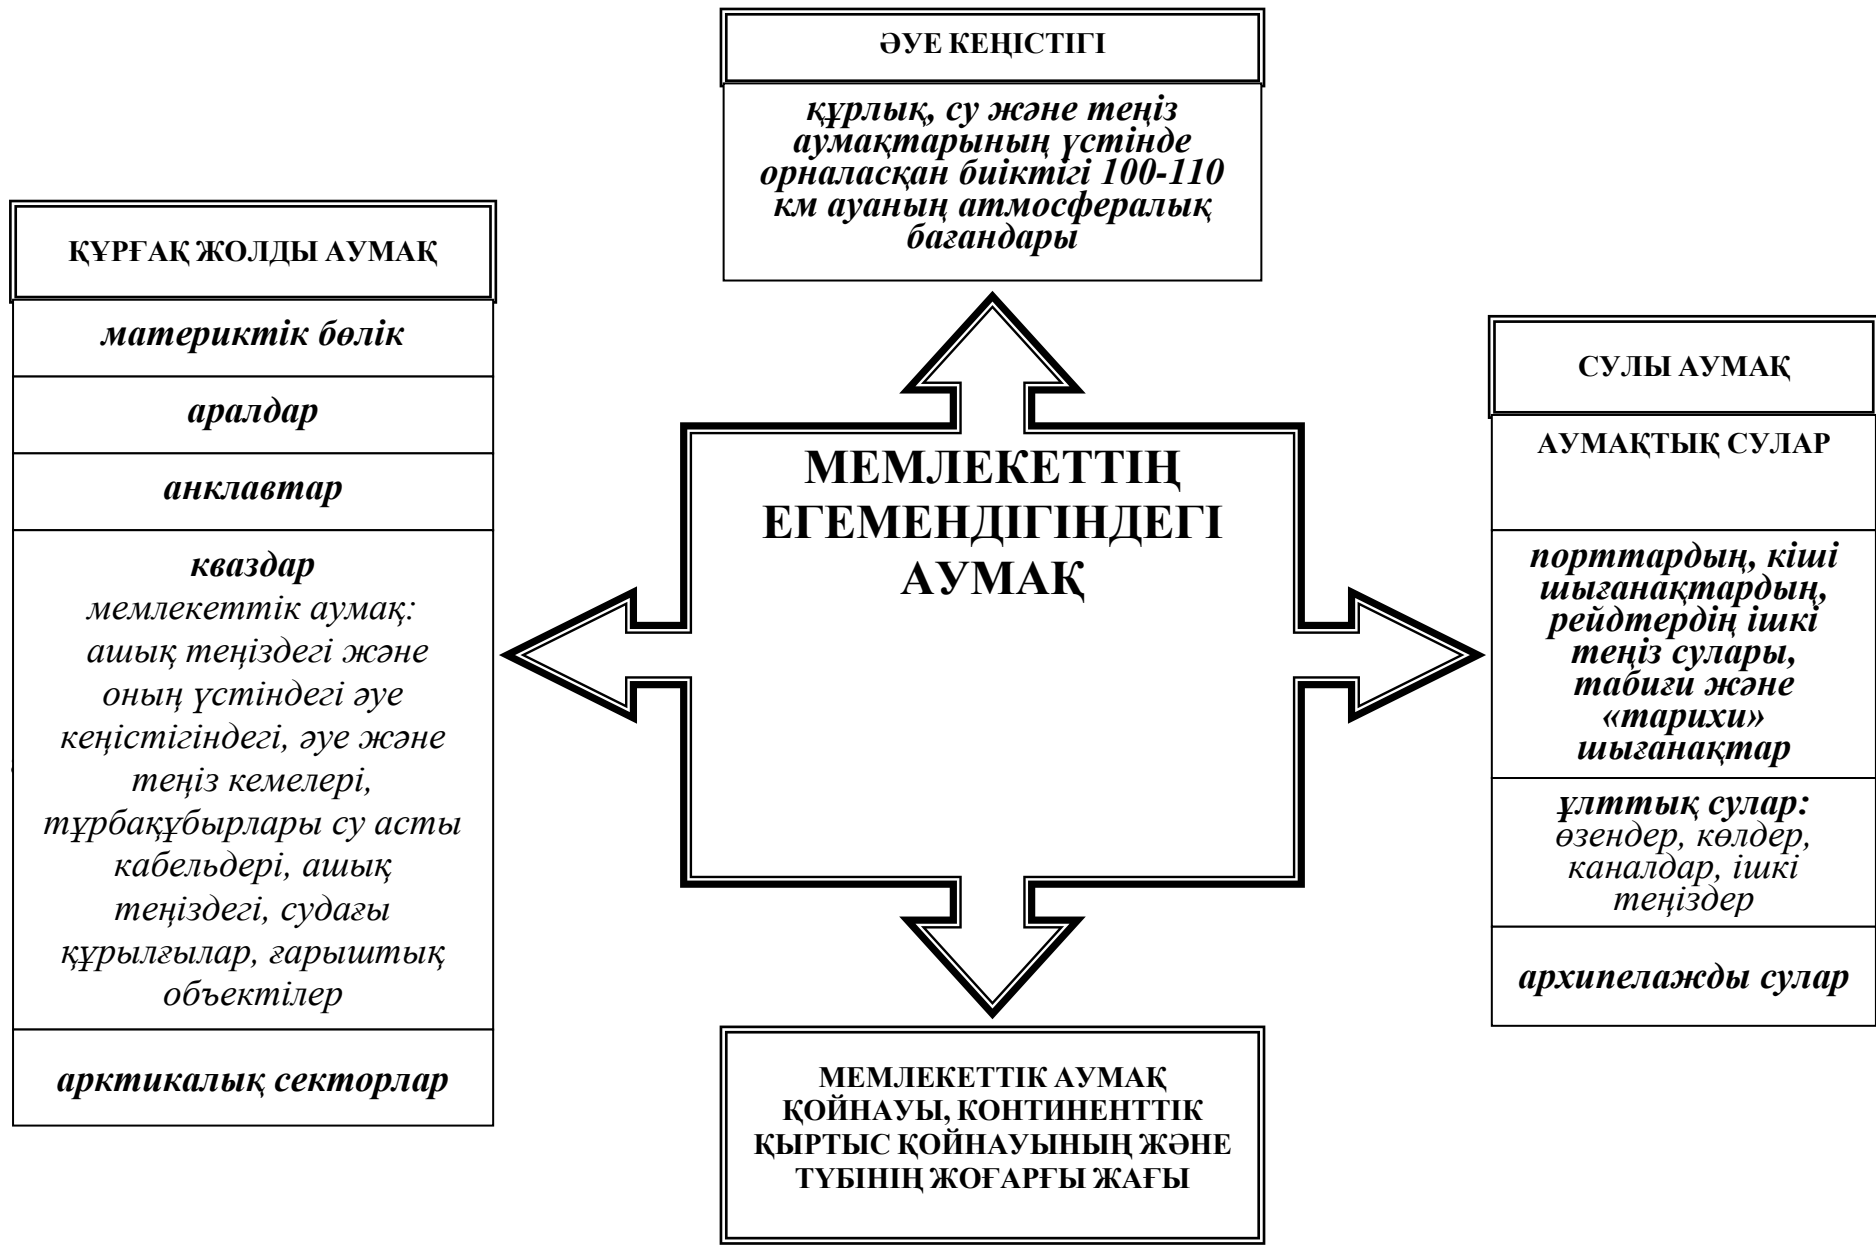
ӘУЕ КЕҢІСТІГІ

құрлық, су және теңіз аумақтарының үстінде орналасқан биіктігі 100-110 км ауаның атмосфералық бағандары

ҚҰРҒАҚ ЖОЛДЫ АУМАҚ

материктік бөлік

аралдар

анклавтар

квездар
мемлекеттік аумақ: ашық теңіздегі және оның үстіндегі әуе кеңістігіндегі, әуе және теңіз кемелері, түрбақұбырлары су асты кабельдері, ашық теңіздегі, судағы құрылғылар, ғарыштық объектілер

арктикалық секторлар

МЕМЛЕКЕТТІҢ ЕГЕМЕНДІГІНДЕГІ АУМАҚ

СУЛЫ АУМАҚ

АУМАҚТЫҚ СУЛАР

порттардың, кіші шығанақтардың, рейдтердің ішкі теңіз сулары, табиғи және «тарихи» шығанақтар

ұлттық сулар: өзендер, көлдер, каналдар, ішкі теңіздер

архипелажды сулар

МЕМЛЕКЕТТІК АУМАҚ ҚОЙНАУЫ, КОНТИНЕНТТІК ҚЫРТЫС ҚОЙНАУЫНЫҢ ЖӘНЕ ТҮБІНІҢ ЖОҒАРҒЫ ЖАҒЫ